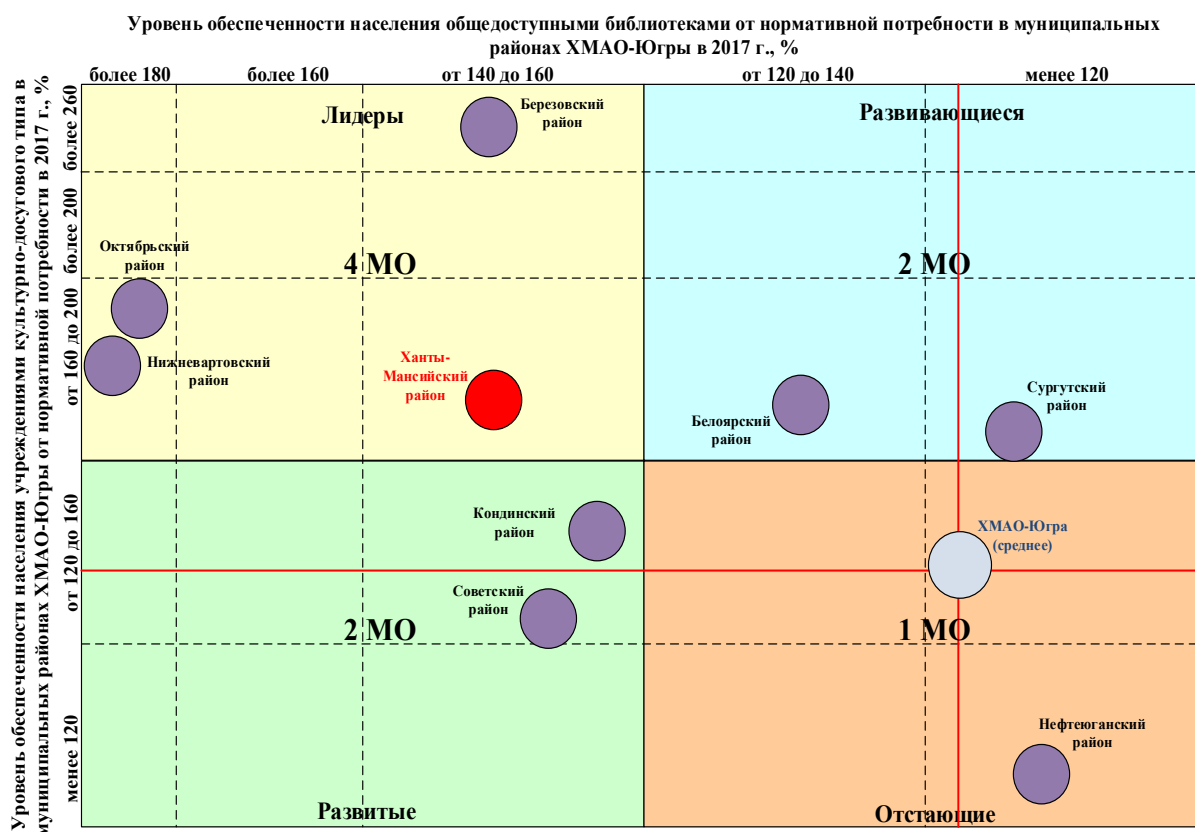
Уровень обеспеченности населения общедоступными библиотеками от нормативной потребности в муниципальных районах ХМАО-Югры в 2017 г., %

более 180
более 160
от 140 до 160
от 120 до 140
менее 120

Уровень обеспеченности населения учреждениями культурно-досугового типа в муниципальных районах ХМАО-Югры от нормативной потребности в 2017 г., %

более 260
более 200
от 160 до 200
от 120 до 160
менее 120

Лидеры
Березовский район
Развивающиеся
Октябрьский район
4 МО
2 МО
Нижневартовский район
Ханты-Мансийский район
Белоярский район
Сургутский район
Кондинский район
ХМАО-Югра (среднее)
Советский район
2 МО
1 МО
Нефтеюганский район
Развитые
Отстающие